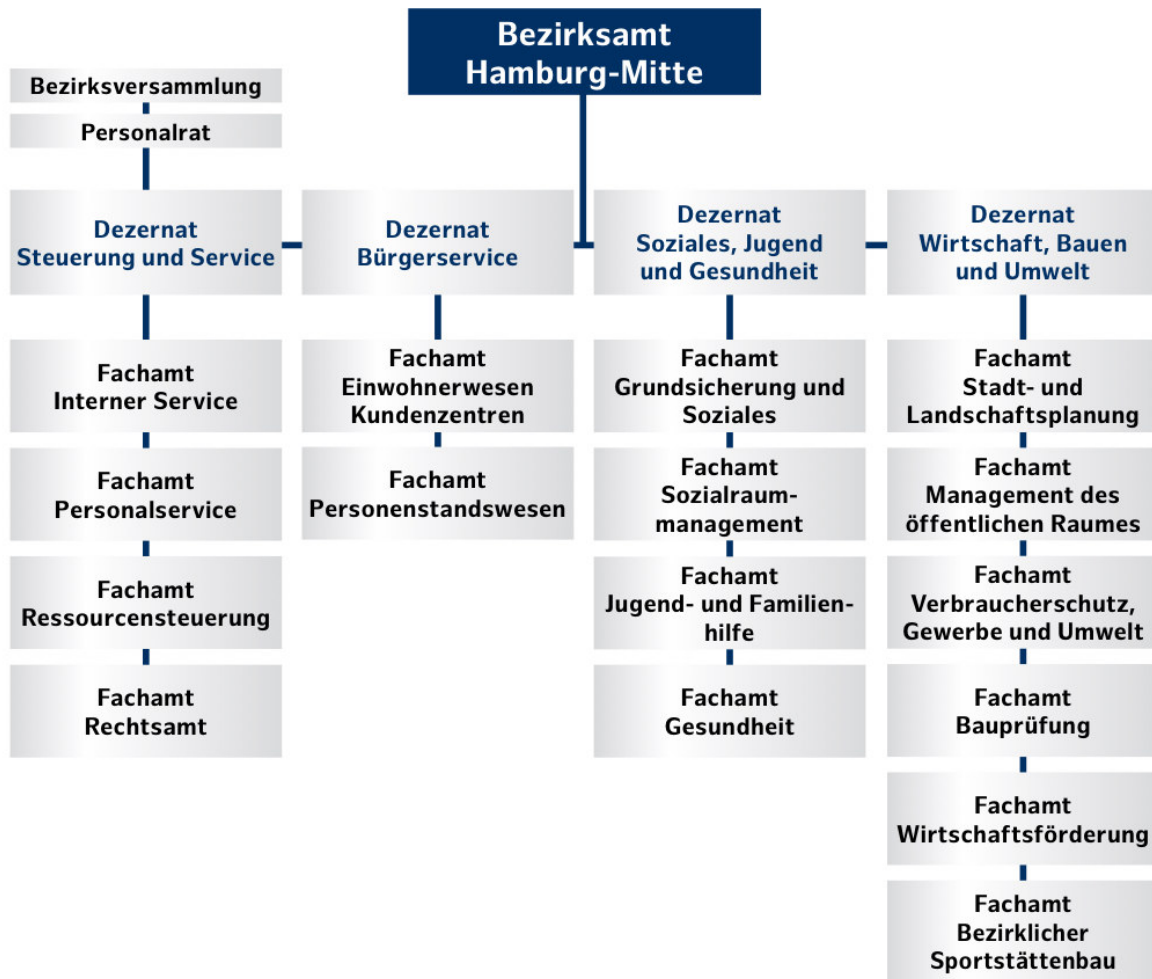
Bezirksamt Hamburg-Mitte

Bezirksversammlung

Personalrat

Dezernat Steuerung und Service

Fachamt Interner Service

Fachamt Personalservice

Fachamt Ressourcensteuerung

Fachamt Rechtsamt

Dezernat Bürgerservice

Fachamt Einwohnerwesen Kundenzentren

Fachamt Personenstandswesen

Dezernat Soziales, Jugend und Gesundheit

Fachamt Grundsicherung und Soziales

Fachamt Sozialraummanagement

Fachamt Jugend- und Familienhilfe

Fachamt Gesundheit

Dezernat Wirtschaft, Bauen und Umwelt

Fachamt Stadt- und Landschaftsplanung

Fachamt Management des öffentlichen Raumes

Fachamt Verbraucherschutz, Gewerbe und Umwelt

Fachamt Bauprüfung

Fachamt Wirtschaftsförderung

Fachamt Bezirklicher Sportstättenbau